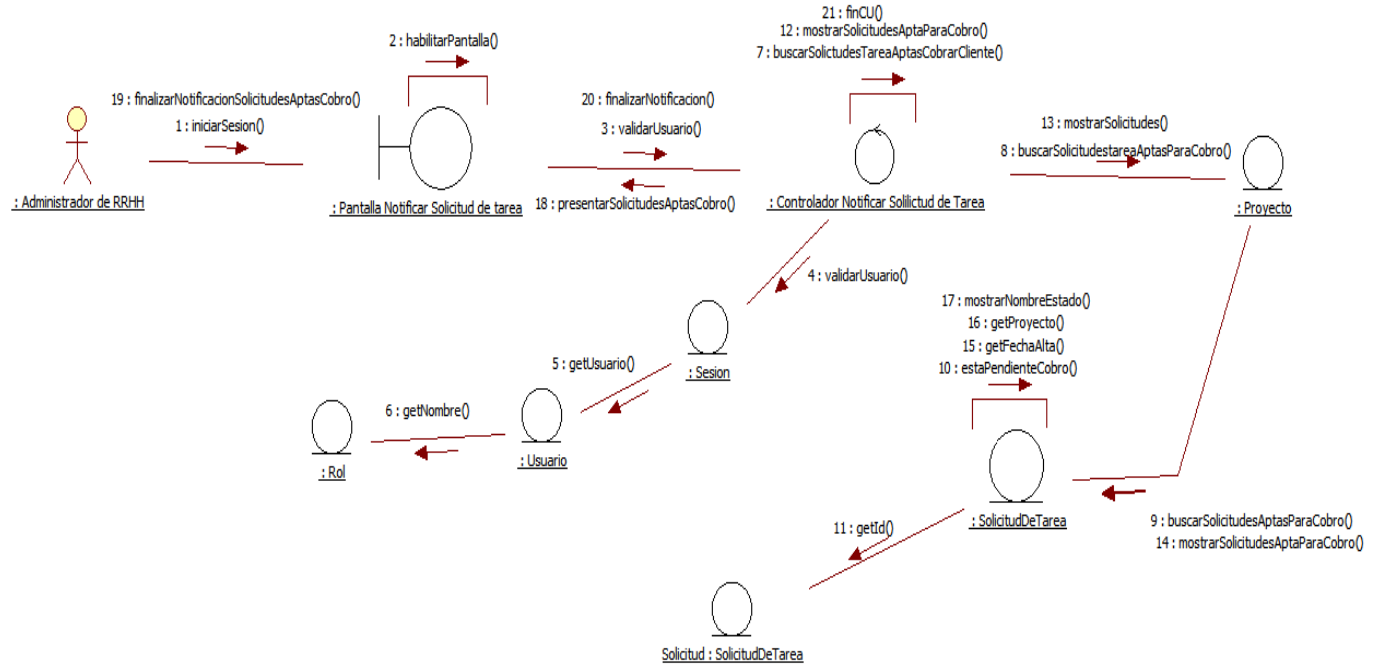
19 : finalizarNotificacionSolicitudesAptasCobro()
1 : iniciarSesion()

: Administrador de RRHH

2 : habilitarPantalla()

: Pantalla Notificar Solicitud de tarea

20 : finalizarNotificacion()
3 : validarUsuario()

18 : presentarSolicitudesAptasCobro()

21 : finCU()
12 : mostrarSolicitudesAptaParaCobro()
7 : buscarSolicitudesTareaAptasCobrarCliente()

: Controlador Notificar Solilictud de Tarea

13 : mostrarSolicitudes()
8 : buscarSolicitudestareaAptasParaCobro()

: Proyecto

4 : validarUsuario()

: Sesion

5 : getUsuario()

: Usuario

6 : getNombre()

: Rol

17 : mostrarNombreEstado()
16 : getProyecto()
15 : getFechaAlta()
10 : estaPendienteCobro()

: SolicitudDeTarea

9 : buscarSolicitudesAptasParaCobro()
14 : mostrarSolicitudesAptaParaCobro()

11 : getId()

Solicitud : SolicitudDeTarea